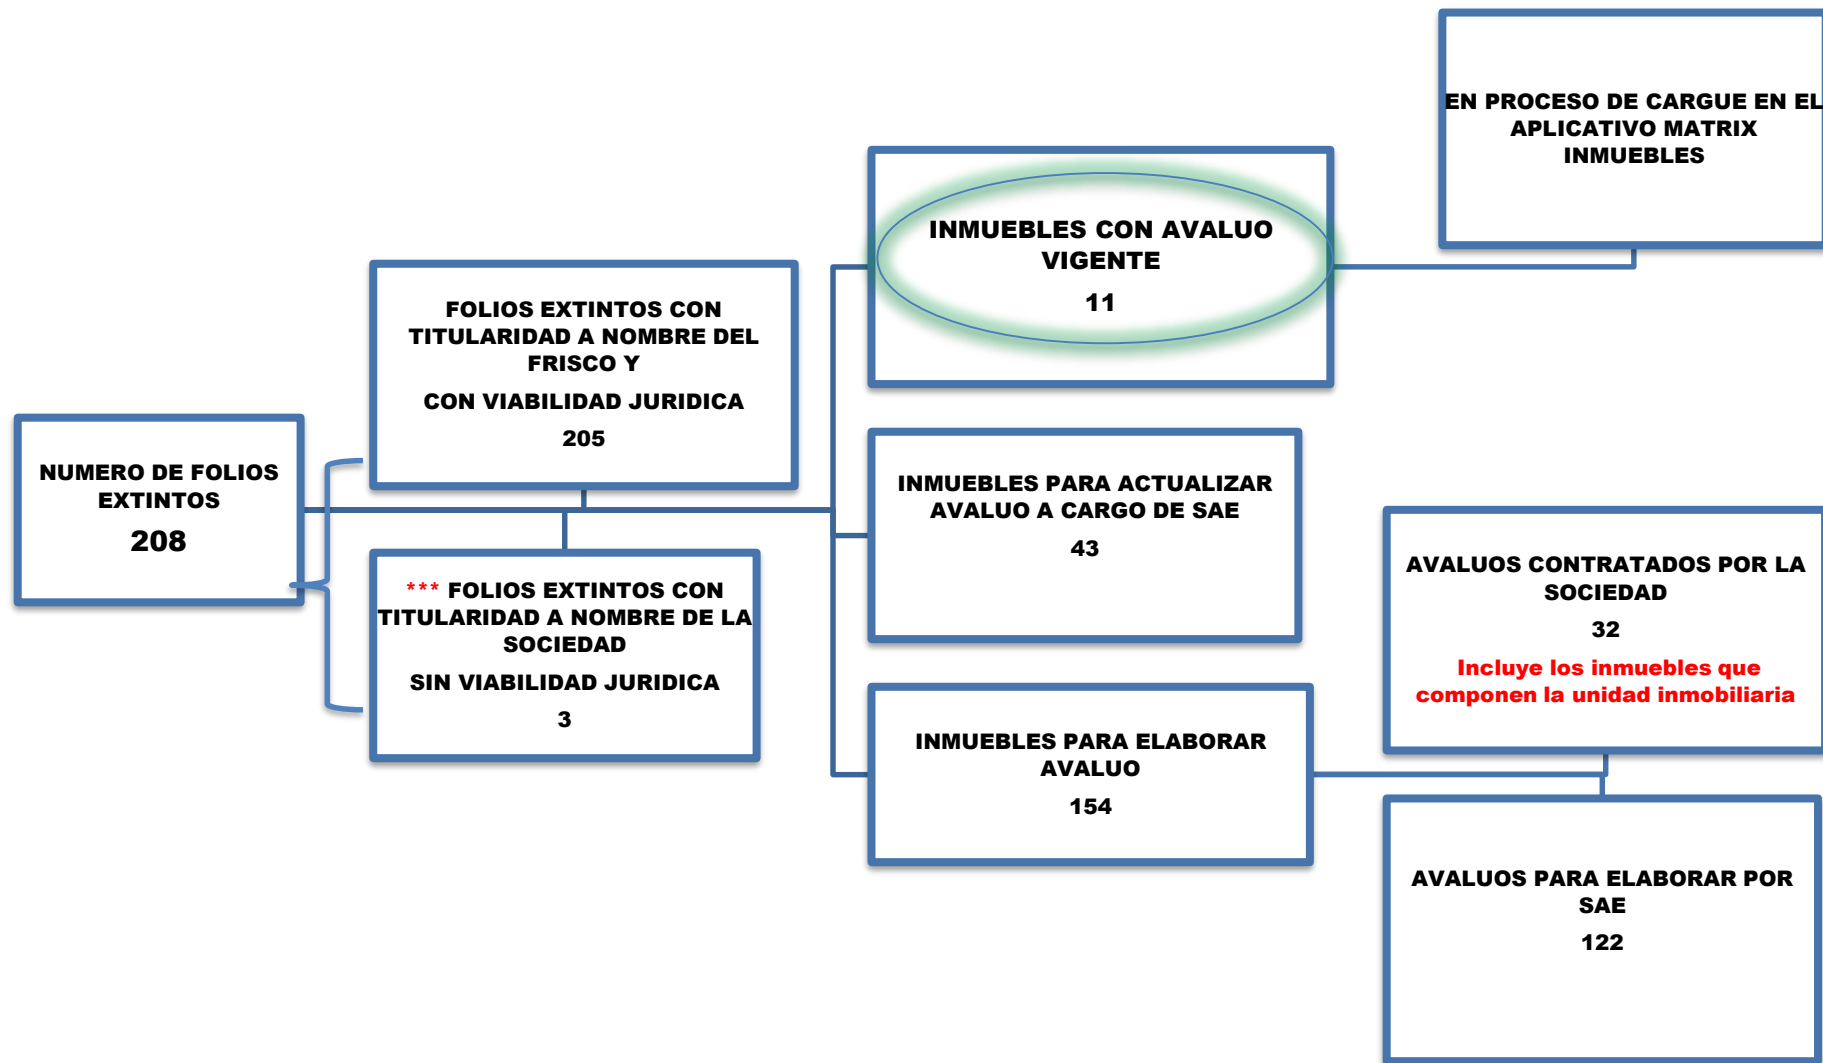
NUMERO DE FOLIOS EXTINTOS
208

FOLIOS EXTINTOS CON TITULARIDAD A NOMBRE DEL FRISCO Y
CON VIABILIDAD JURIDICA
205

*** FOLIOS EXTINTOS CON TITULARIDAD A NOMBRE DE LA SOCIEDAD
SIN VIABILIDAD JURIDICA
3

INMUEBLES CON AVALUO VIGENTE
11

EN PROCESO DE CARGUE EN EL APLICATIVO MATRIX INMUEBLES

INMUEBLES PARA ACTUALIZAR AVALUO A CARGO DE SAE
43

INMUEBLES PARA ELABORAR AVALUO
154

AVALUOS CONTRATADOS POR LA SOCIEDAD
32
Incluye los inmuebles que componen la unidad inmobiliaria

AVALUOS PARA ELABORAR POR SAE
122